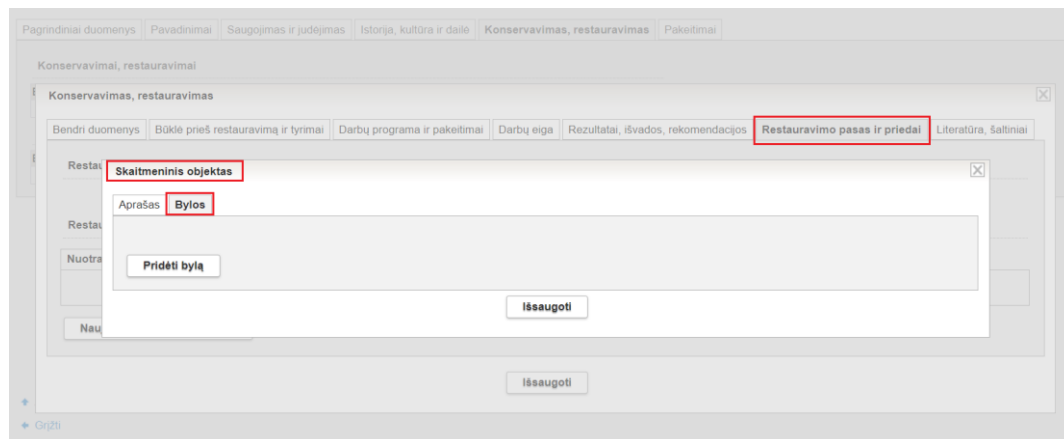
Pagrindiniai duomenys | Pavadinimai | Saugojimas ir judėjimas | Istorija, kultūra ir dailė | Konservavimas, restauravimas | Pakeitimai

Konservavimai, restauravimai

Konservavimas, restauravimas

Bendri duomenys | Būklė prieš restauravimą ir tyrimai | Darbų programa ir pakeitimai | Darbų eiga | Rezultatai, išvados, rekomendacijos | Restauravimo pasas ir priedai | Literatūra, šaltiniai

Restau

Restau

Nuotra

Nau

Skaitmeninis objektas

Aprašas | Bylos

Pridėti bylą

Išsaugoti

Išsaugoti

Grįžti